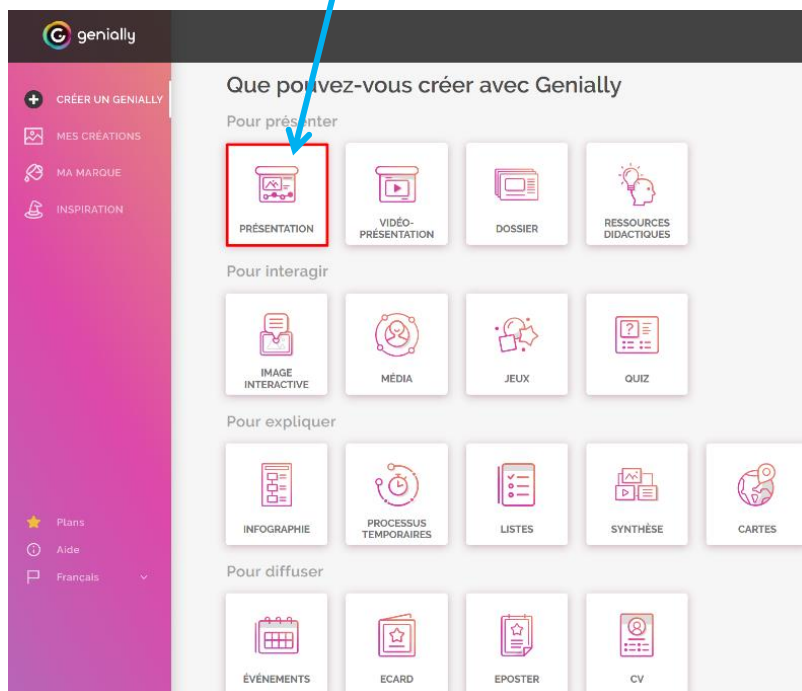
genially

CRÉER UN GENIALLY
MES CRÉATIONS
MA MARQUE
INSPIRATION

Plans
Aide
Français

Que pouvez-vous créer avec Genially

Pour présenter
PRÉSENTATION
VIDÉO-PRÉSENTATION
DOSSIER
RESSOURCES DIDACTIQUES

Pour interagir
IMAGE INTERACTIVE
MÉDIA
JEUX
QUIZ

Pour expliquer
INFOGRAPHIE
PROCESSUS TEMPORAIRES
LISTES
SYNTHÈSE
CARTES

Pour diffuser
ÉVÉNEMENTS
ECARD
EPOSTER
CV